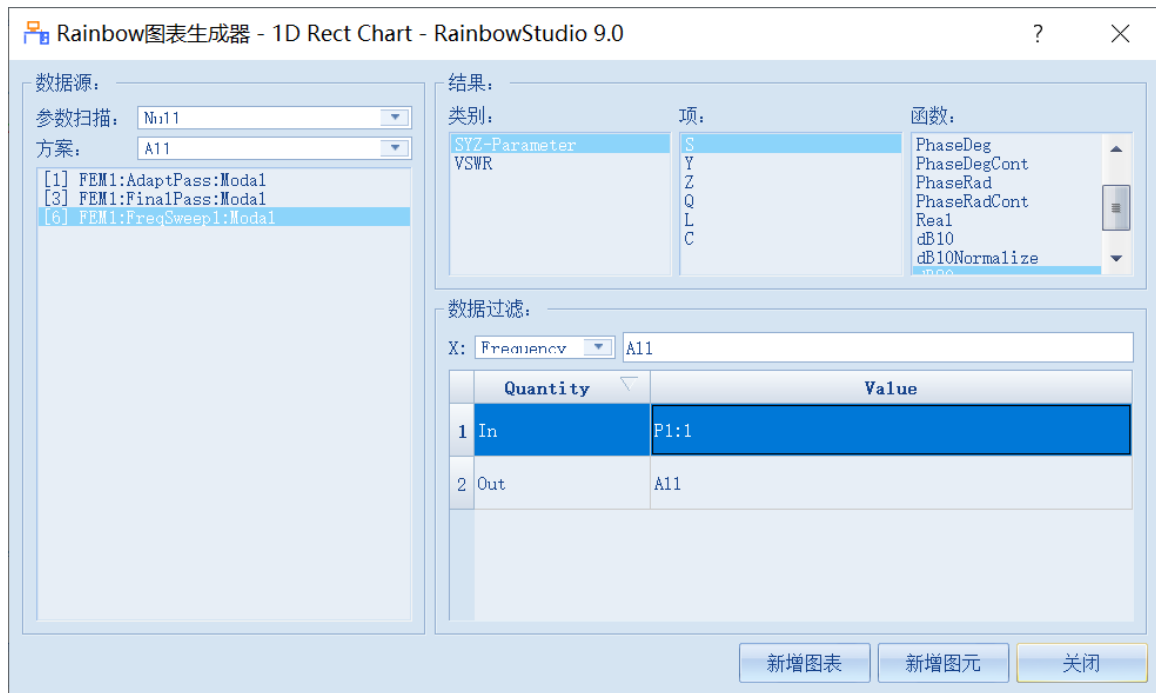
Rainbow图表生成器 - 1D Rect Chart - RainbowStudio 9.0

?

数据源:

参数扫描: Null

方案: All

[1] FEM1:AdaptPass:Modal
[3] FEM1:FinalPass:Modal
[6] FEM1:FreqSweep1:Modal

结果:

类别:
SYZ-Parameter
VSWR

项:
S
Y
Z
Q
L
C

函数:
PhaseDeg
PhaseDegCont
PhaseRad
PhaseRadCont
Real
dB10
dB10Normalize
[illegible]

数据过滤:

X: Frequency All

| | Quantity | Value |
|---|---|---|
| 1 | In | P1:1 |
| 2 | Out | All |

新增图表 新增图元 关闭